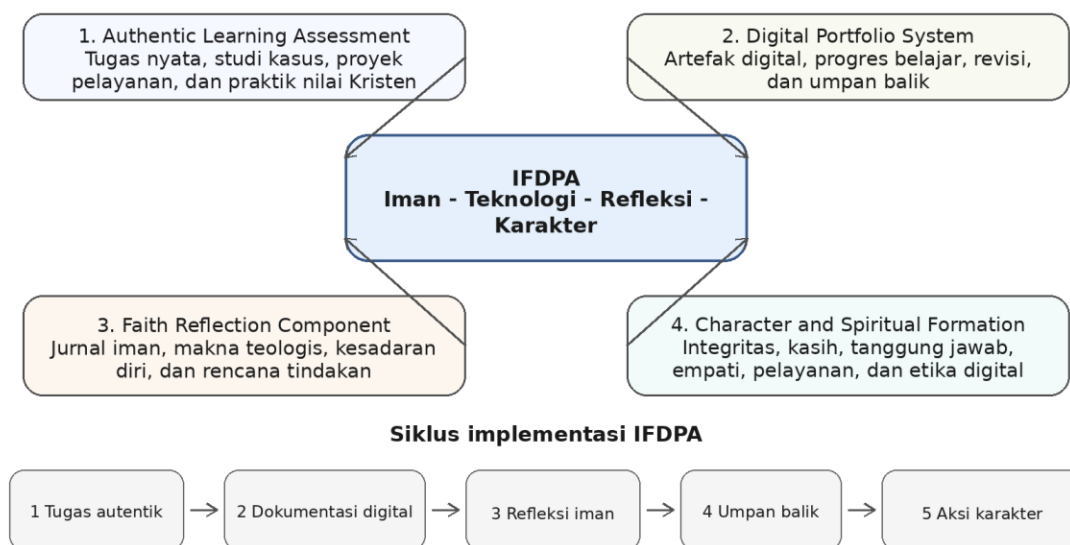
1. Authentic Learning Assessment
Tugas nyata, studi kasus, proyek pelayanan, dan praktik nilai Kristen

2. Digital Portfolio System
Artefak digital, progres belajar, revisi, dan umpan balik

IFDPA
Iman - Teknologi - Refleksi - Karakter

3. Faith Reflection Component
Jurnal iman, makna teologis, kesadaran diri, dan rencana tindakan

4. Character and Spiritual Formation
Integritas, kasih, tanggung jawab, empati, pelayanan, dan etika digital

Siklus implementasi IFDPA

1 Tugas autentik → 2 Dokumentasi digital → 3 Refleksi iman → 4 Umpan balik → 5 Aksi karakter